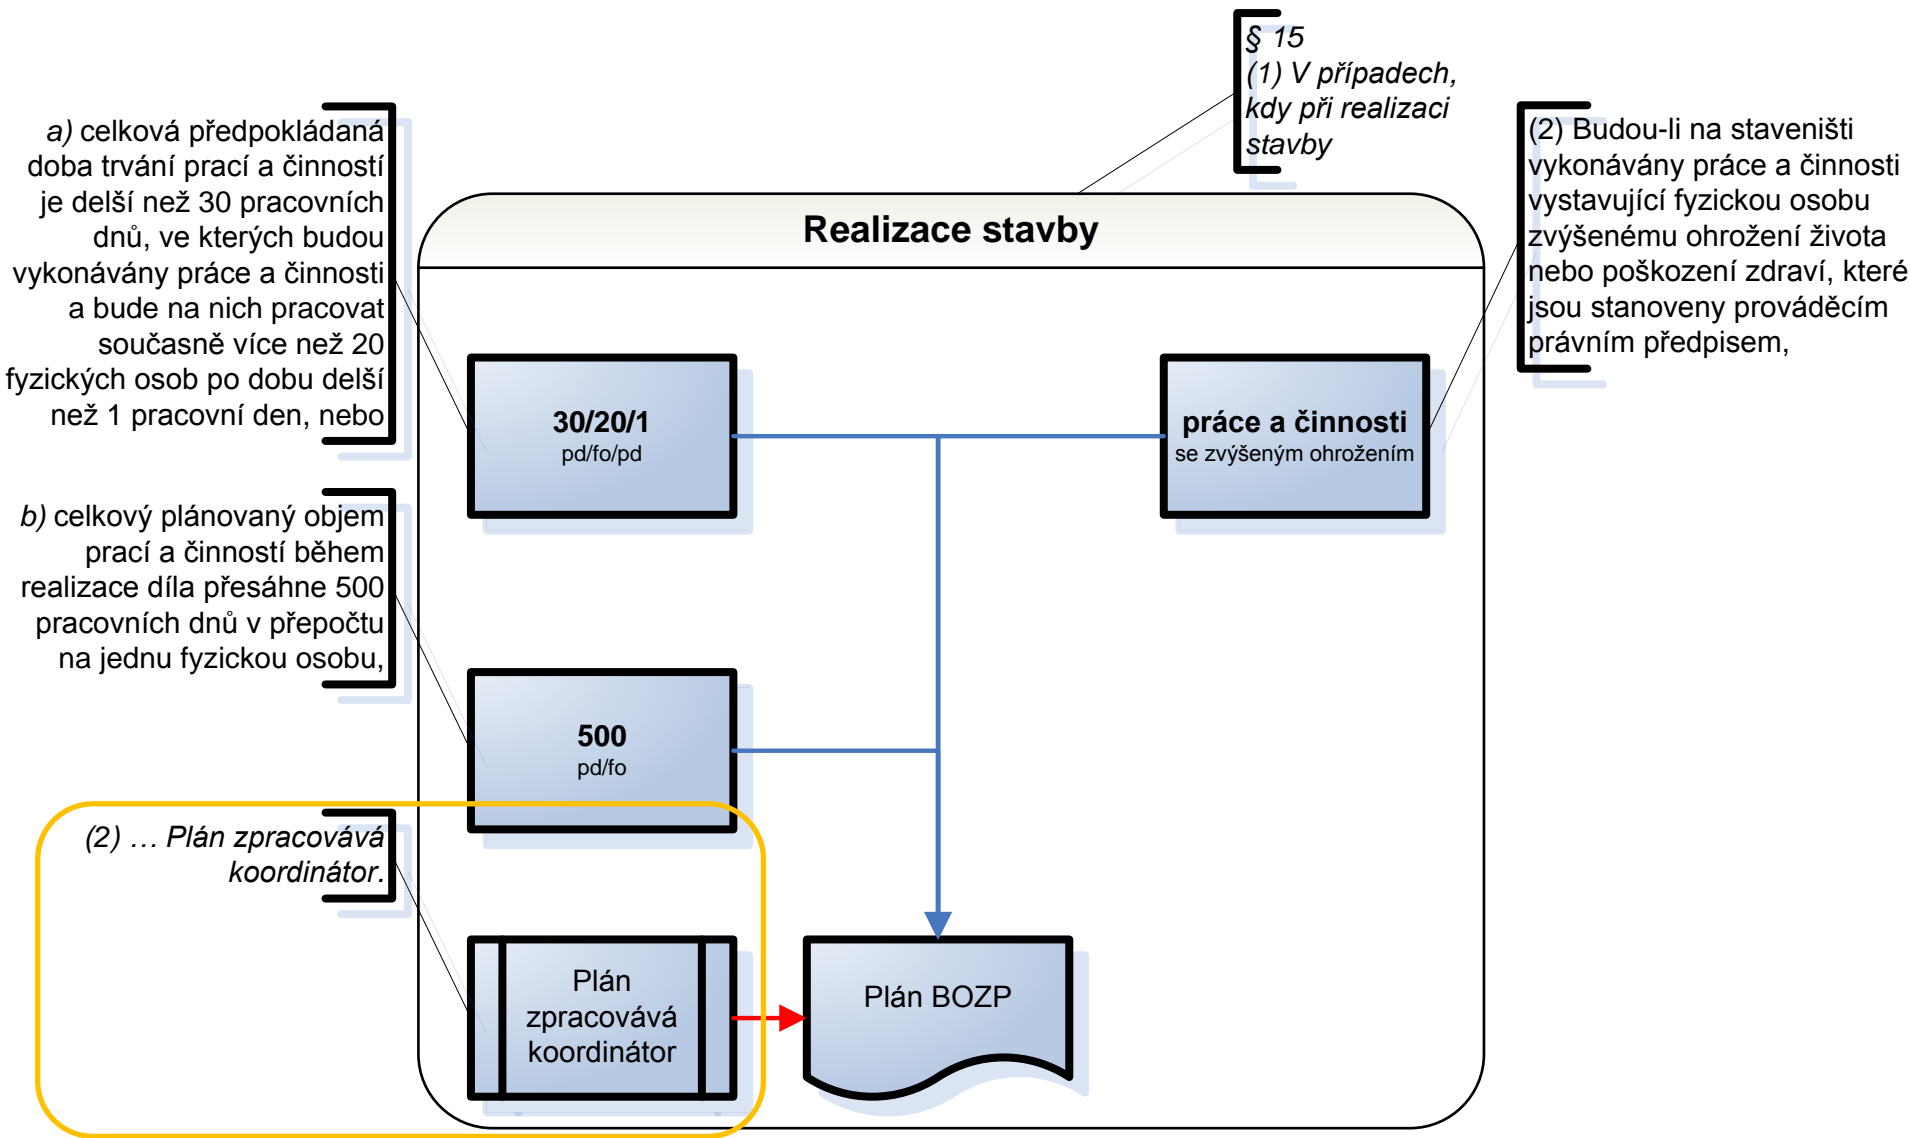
§ 15
(1) V případech, kdy při realizaci stavby

a) celková předpokládaná doba trvání prací a činností je delší než 30 pracovních dnů, ve kterých budou vykonávány práce a činnosti a bude na nich pracovat současně více než 20 fyzických osob po dobu delší než 1 pracovní den, nebo

(2) Budou-li na staveništi vykonávány práce a činnosti vystavující fyzickou osobu zvýšenému ohrožení života nebo poškození zdraví, které jsou stanoveny prováděcím právním předpisem,

Realizace stavby

30/20/1
pd/fo/pd

práce a činnosti
se zvýšeným ohrožením

b) celkový plánovaný objem prací a činností během realizace díla přesáhne 500 pracovních dnů v přepočtu na jednu fyzickou osobu,

500
pd/fo

(2) … Plán zpracovává koordinátor.

Plán zpracovává koordinátor

Plán BOZP